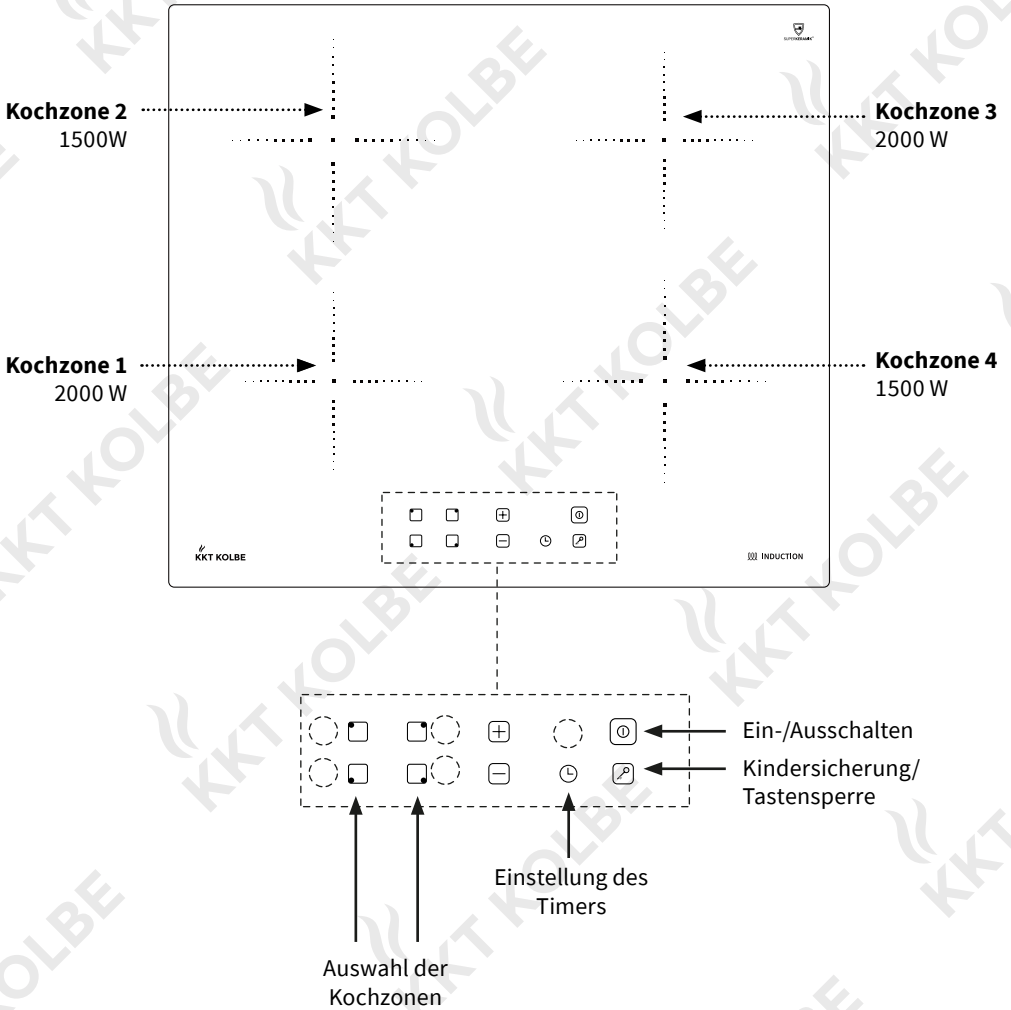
**Kochzone 2**
1500W

**Kochzone 3**
2000 W

**Kochzone 1**
2000 W

**Kochzone 4**
1500 W

KKT KOLBE

INDUCTION

Ein-/Ausschalten

Kindersicherung/
Tastensperre

Einstellung des Timers

Auswahl der Kochzonen